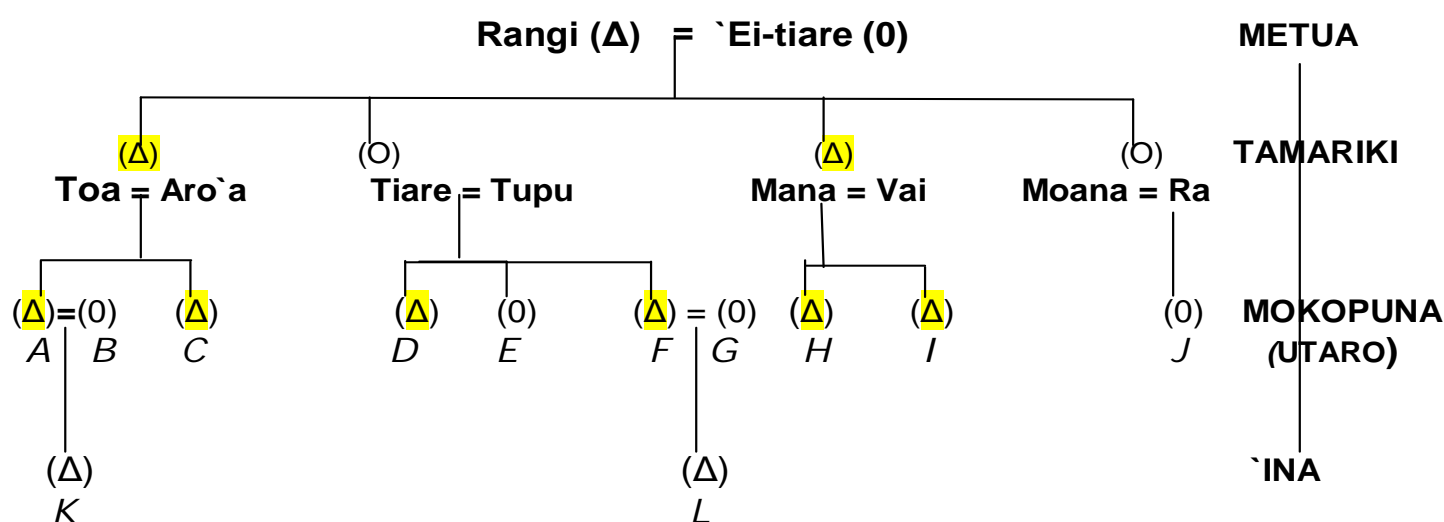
Rangi (Δ) = `Ei-tiare (0)

METUA

(Δ) Toa = Aro`a

(O) Tiare = Tupu

(Δ) Mana = Vai

(O) Moana = Ra

TAMARIKI

(Δ)=(0) A B

(Δ) C

(Δ) D

(0) E

(Δ) = (0) F G

(Δ) H

(Δ) I

(0) J

MOKOPUNA (UTARO)

(Δ) K

(Δ) L

`INA